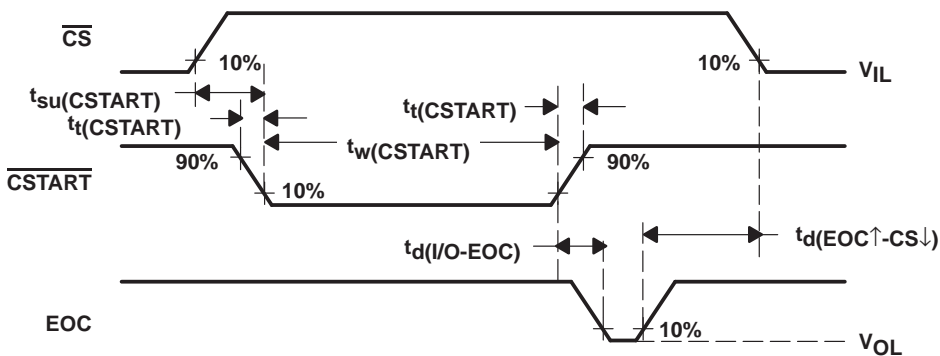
$\overline{CS}$

10%

10%

$V_{IL}$

$t_{su(CSTART)}$

$t_{t(CSTART)}$

$t_{t(CSTART)}$

$t_{w(CSTART)}$

90%

90%

$\overline{CSTART}$

10%

$t_{d(I/O-EOC)}$

$t_{d(EOC\uparrow-CS\downarrow)}$

EOC

10%

$V_{OL}$